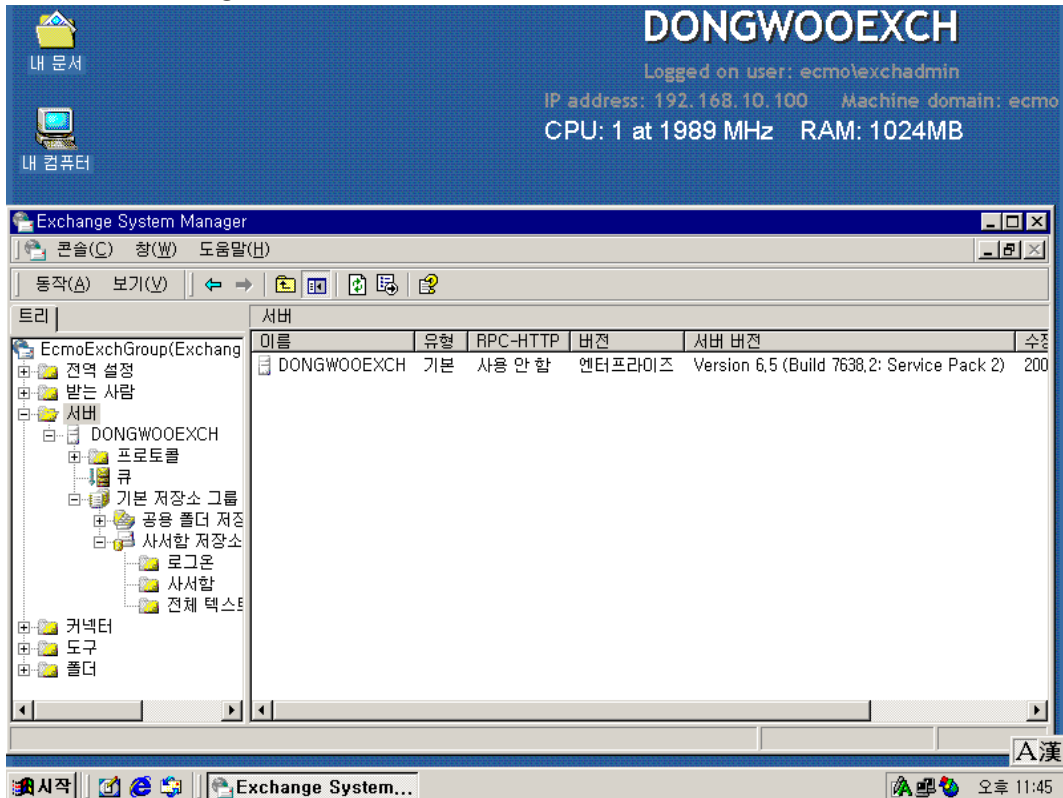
내 문서

내 컴퓨터

DONGWOOEXCH

Logged on user: ecmo\exchadmin

IP address: 192.168.10.100 Machine domain: ecmo

CPU: 1 at 1989 MHz RAM: 1024MB

Exchange System Manager

콘솔(C) 창(W) 도움말(H)

동작(A) 보기(V)

트리

EcmoExchGroup(Exchang
전역 설정
받는 사람
서버
DONGWOOEXCH
프로토콜
큐
기본 저장소 그룹
공용 폴더 저징
사서함 저장소
로그온
사서함
전체 텍스트
커넥터
도구
폴더

서버

| 이름 | 유형 | RPC-HTTP | 버전 | 서버 버전 | 수정 |
|---|---|---|---|---|---|
| DONGWOOEXCH | 기본 | 사용 안 함 | 엔터프라이즈 | Version 6.5 (Build 7638.2: Service Pack 2) | 200 |

A漢

시작 Exchange System... 오후 11:45